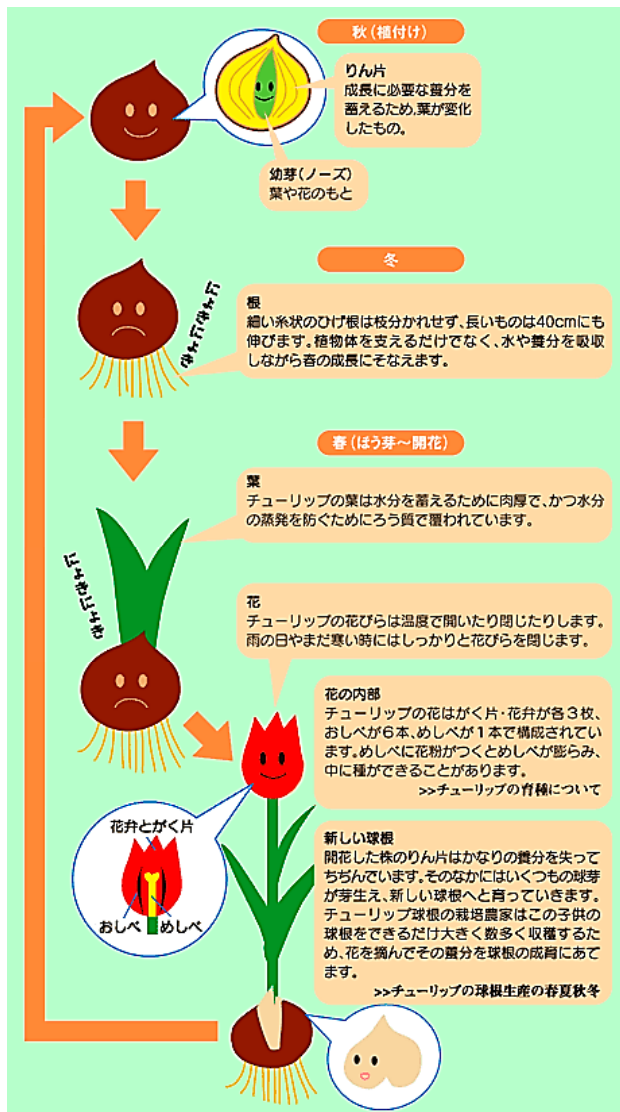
秋（植付け）

りん片
成長に必要な養分を蓄えるため、葉が変化したもの。

幼芽（ノーズ）
葉や花のもと

冬

にょきにょき

根
細い糸状のひげ根は枝分かれせず、長いものは40cmにも伸びます。植物体を支えるだけでなく、水や養分を吸収しながら春の成長にそなえます。

春（ぼう芽～開花）

葉
チューリップの葉は水分を蓄えるために肉厚で、かつ水分の蒸発を防ぐためにろう質で覆われています。

にょきにょき

花
チューリップの花びらは温度で開いたり閉じたりします。雨の日やまだ寒い時にはしっかりと花びらを閉じます。

花の内部
チューリップの花はがく片・花弁が各３枚、おしべが６本、めしべが１本で構成されています。めしべに花粉がつくとめしべが膨らみ、中に種ができることがあります。
>>チューリップの育種について

花弁とがく片
おしべ　めしべ

新しい球根
開花した株のりん片はかなりの養分を失ってちぢんでいます。そのなかにはいくつもの球芽が芽生え、新しい球根へと育っていきます。チューリップ球根の栽培農家はこの子供の球根をできるだけ大きく数多く収穫するため、花を摘んでその養分を球根の成育にあてます。
>>チューリップの球根生産の春夏秋冬